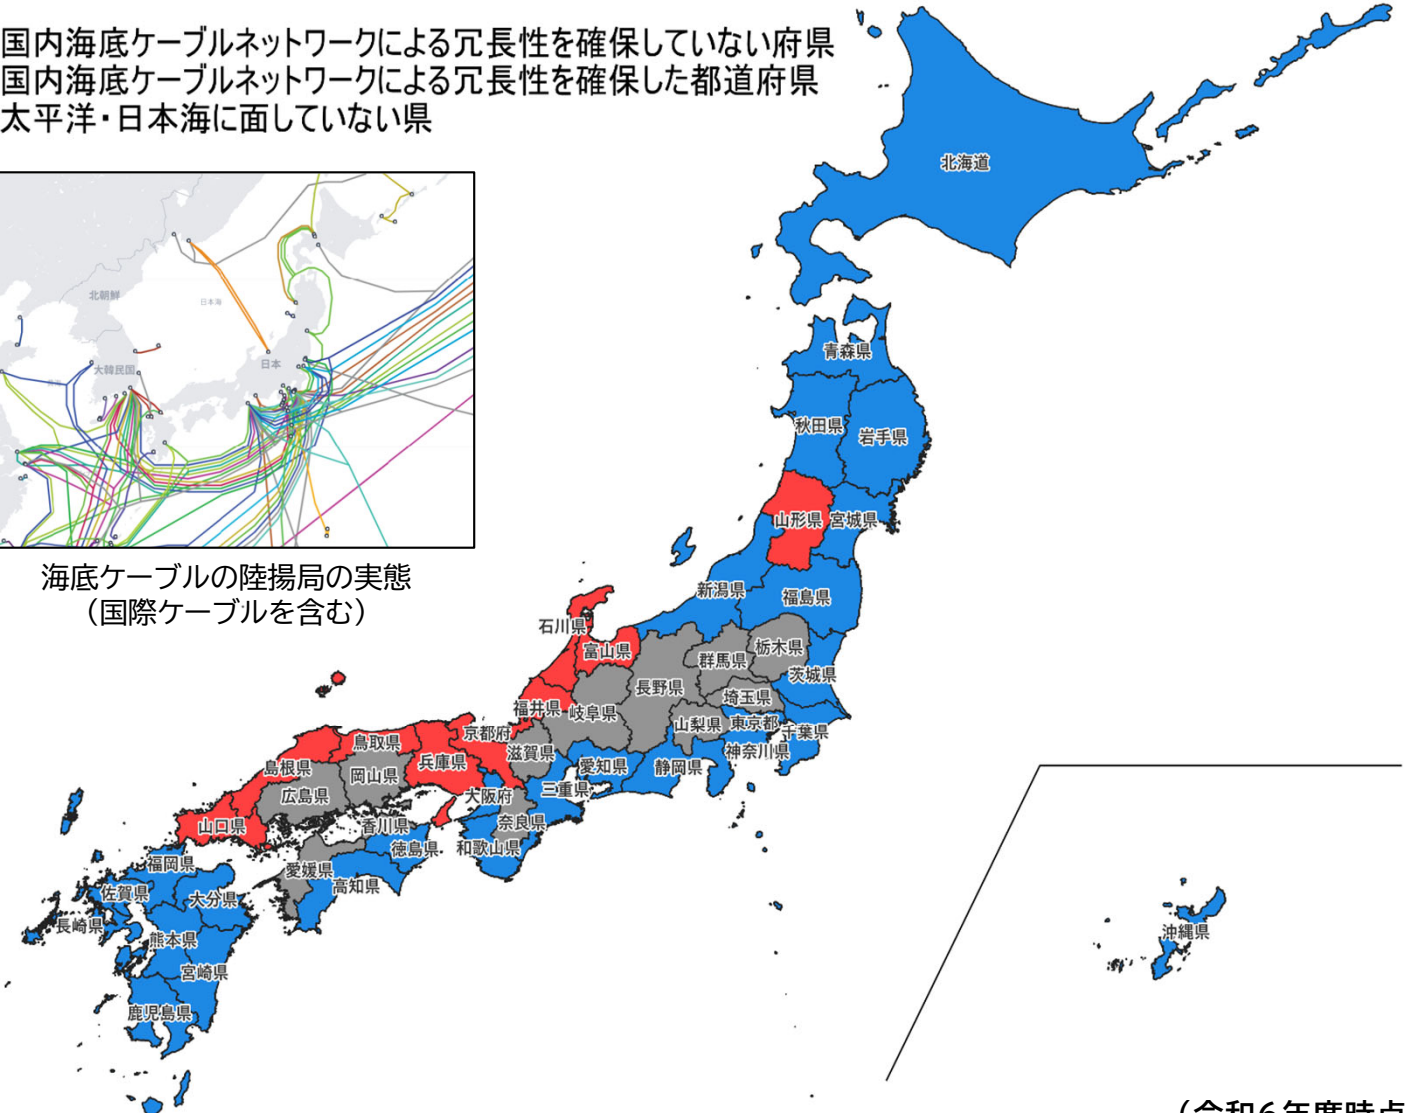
国内海底ケーブルネットワークによる冗長性を確保していない府県
国内海底ケーブルネットワークによる冗長性を確保した都道府県
太平洋・日本海に面していない県

北朝鮮
日本海
日本
大韓民国

海底ケーブルの陸揚局の実態
（国際ケーブルを含む）

北海道
青森県
秋田県
岩手県
山形県
宮城県
新潟県
福島県
石川県
富山県
栃木県
群馬県
茨城県
長野県
埼玉県
福井県
岐阜県
山梨県
東京都
千葉県
京都府
神奈川県
鳥取県
滋賀県
島根県
岡山県
兵庫県
愛知県
静岡県
広島県
大阪府
三重県
山口県
香川県
奈良県
徳島県
和歌山県
福岡県
愛媛県
高知県
佐賀県
大分県
長崎県
熊本県
宮崎県
鹿児島県
沖縄県

（令和6年度時点